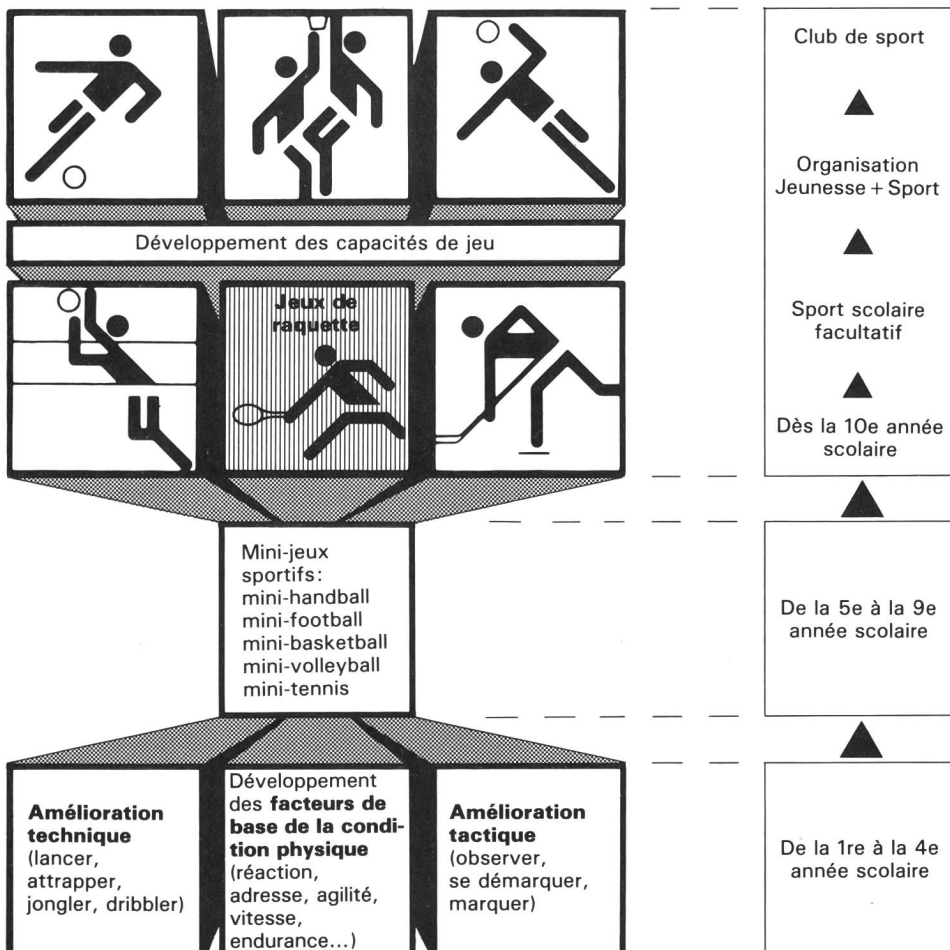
Développement des capacités de jeu

Jeux de raquette

Mini-jeux sportifs: mini-handball mini-football mini-basketball mini-volleyball mini-tennis

**Amélioration technique** (lancer, attrapper, jongler, dribbler)

Développement des **facteurs de base de la condition physique** (réaction, adresse, agilité, vitesse, endurance...)

**Amélioration tactique** (observer, se démarquer, marquer)

Club de sport

Organisation Jeunesse + Sport

Sport scolaire facultatif

Dès la 10e année scolaire

De la 5e à la 9e année scolaire

De la 1re à la 4e année scolaire